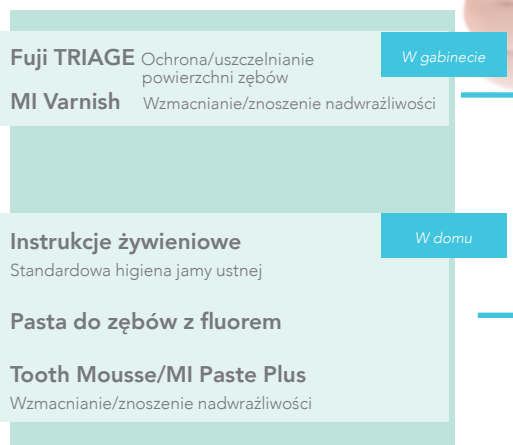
Fuji TRIAGE Ochrona/uszczelnianie powierzchni zębów

W gabinecie

MI Varnish Wzmacnianie/znoszenie nadwrażliwości

Instrukcje żywieniowe

W domu

Standardowa higiena jamy ustnej

Pasta do zębów z fluorem

Tooth Mousse/MI Paste Plus

Wzmacnianie/znoszenie nadwrażliwości